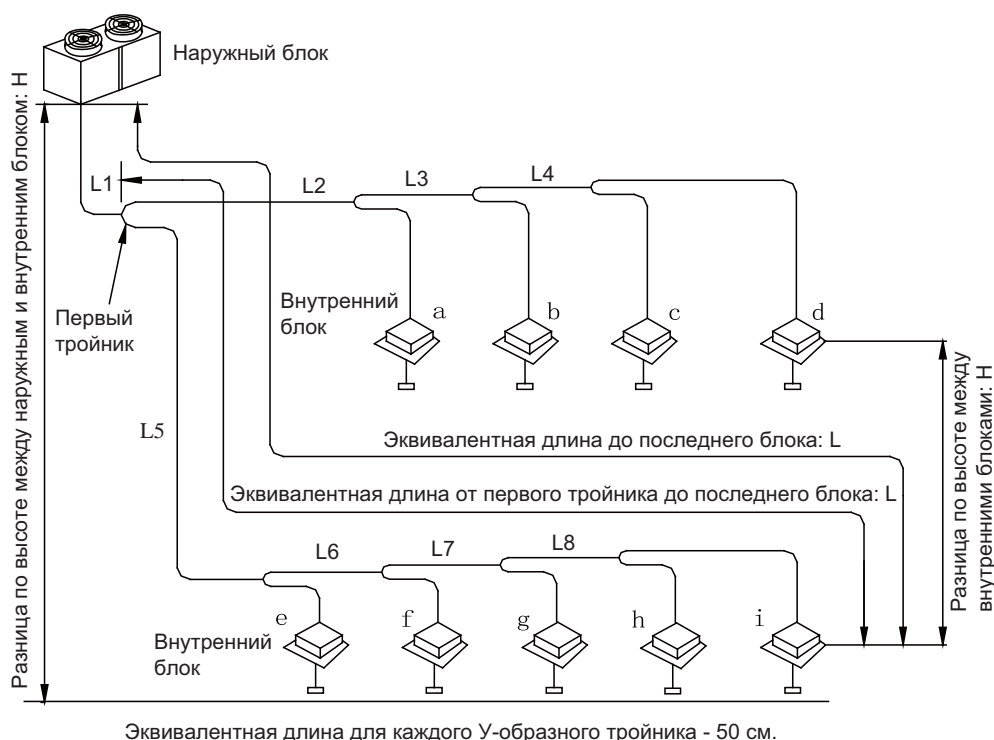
Наружный блок

Разница по высоте между наружным и внутренним блоком: H

L1

L2

L3

L4

Первый тройник

Внутренний блок

a

b

c

d

Разница по высоте между внутренними блоками: H

L5

Эквивалентная длина до последнего блока: L

Эквивалентная длина от первого тройника до последнего блока: L

L6

L7

L8

Внутренний блок

e

f

g

h

i

Эквивалентная длина для каждого У-образного тройника - 50 см.